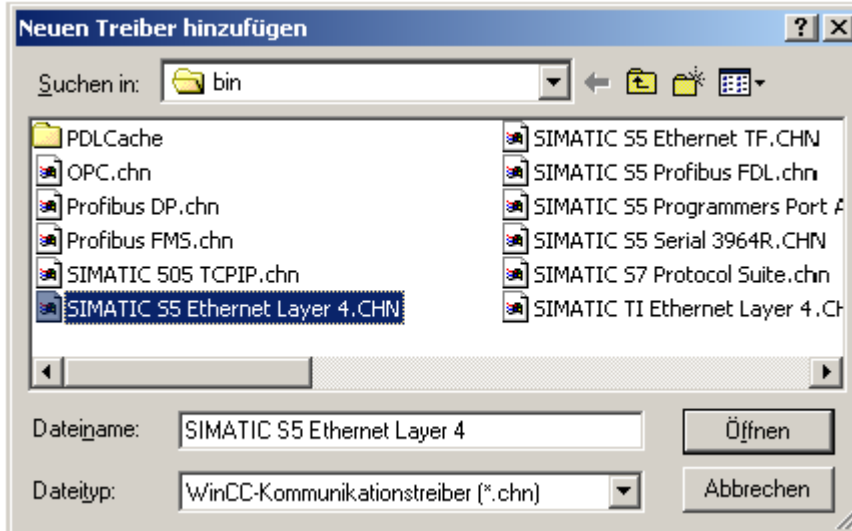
Neuen Treiber hinzufügen

?

X

Suchen in: bin

PDLCache
OPC.chn
Profibus DP.chn
Profibus FMS.chn
SIMATIC 505 TCPIP.chn
SIMATIC S5 Ethernet Layer 4.CHN

SIMATIC S5 Ethernet TF.CHN
SIMATIC S5 Profibus FDL.chn
SIMATIC S5 Programmers Port A
SIMATIC S5 Serial 3964R.CHN
SIMATIC S7 Protocol Suite.chn
SIMATIC TI Ethernet Layer 4.CH

Dateiname: SIMATIC S5 Ethernet Layer 4

Öffnen

Dateityp: WinCC-Kommunikationstreiber (*.chn)

Abbrechen